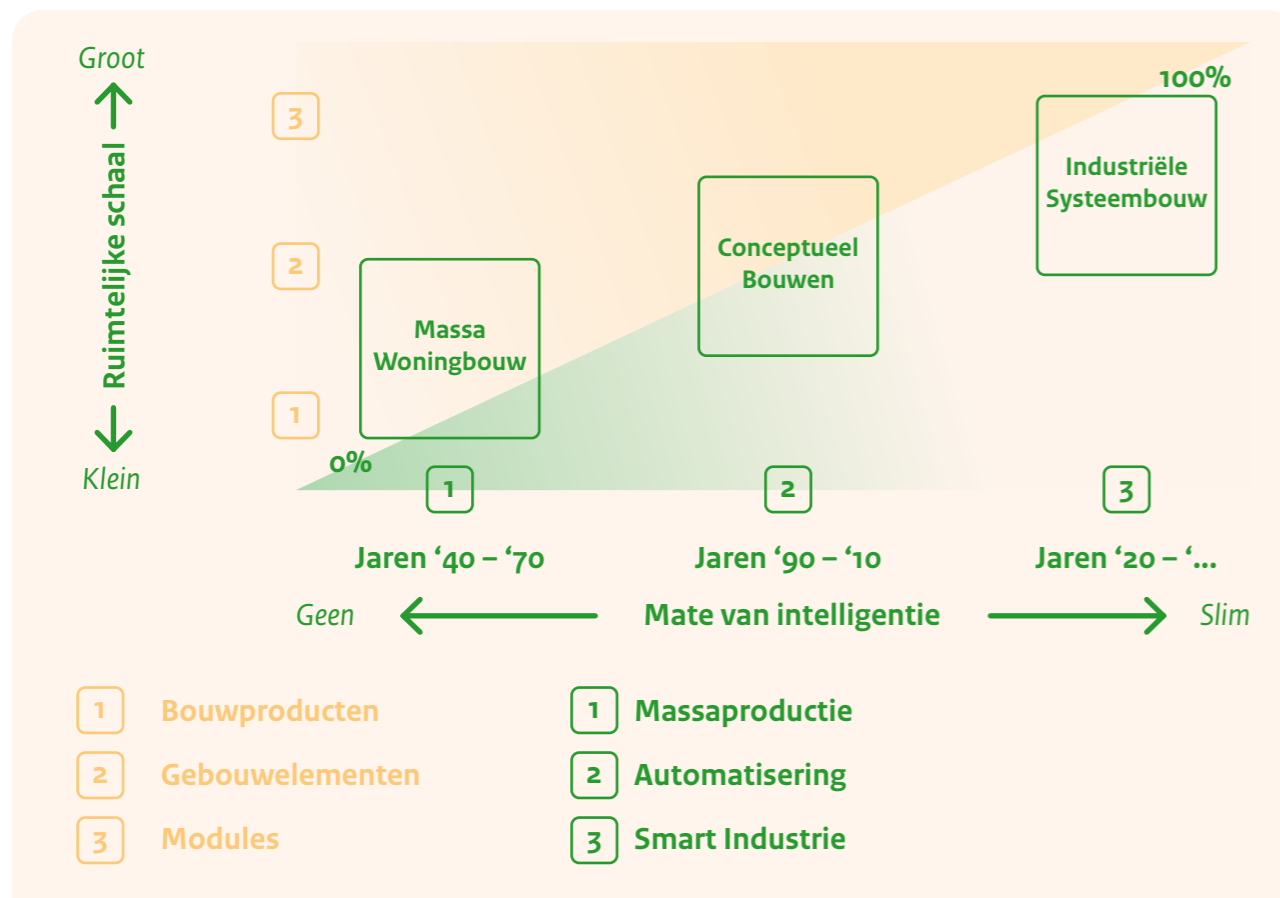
Groot

Ruimtelijke schaal

Klein

3

2

1

100%

Industriële Systeembouw

Conceptueel Bouwen

Massa Woningbouw

0%

1

2

3

Jaren ‘40 – ‘70

Jaren ‘90 – ‘10

Jaren ‘20 – ‘...

Geen

Mate van intelligentie

Slim

1 Bouwproducten

2 Gebouwelementen

3 Modules

1 Massaproductie

2 Automatisering

3 Smart Industrie